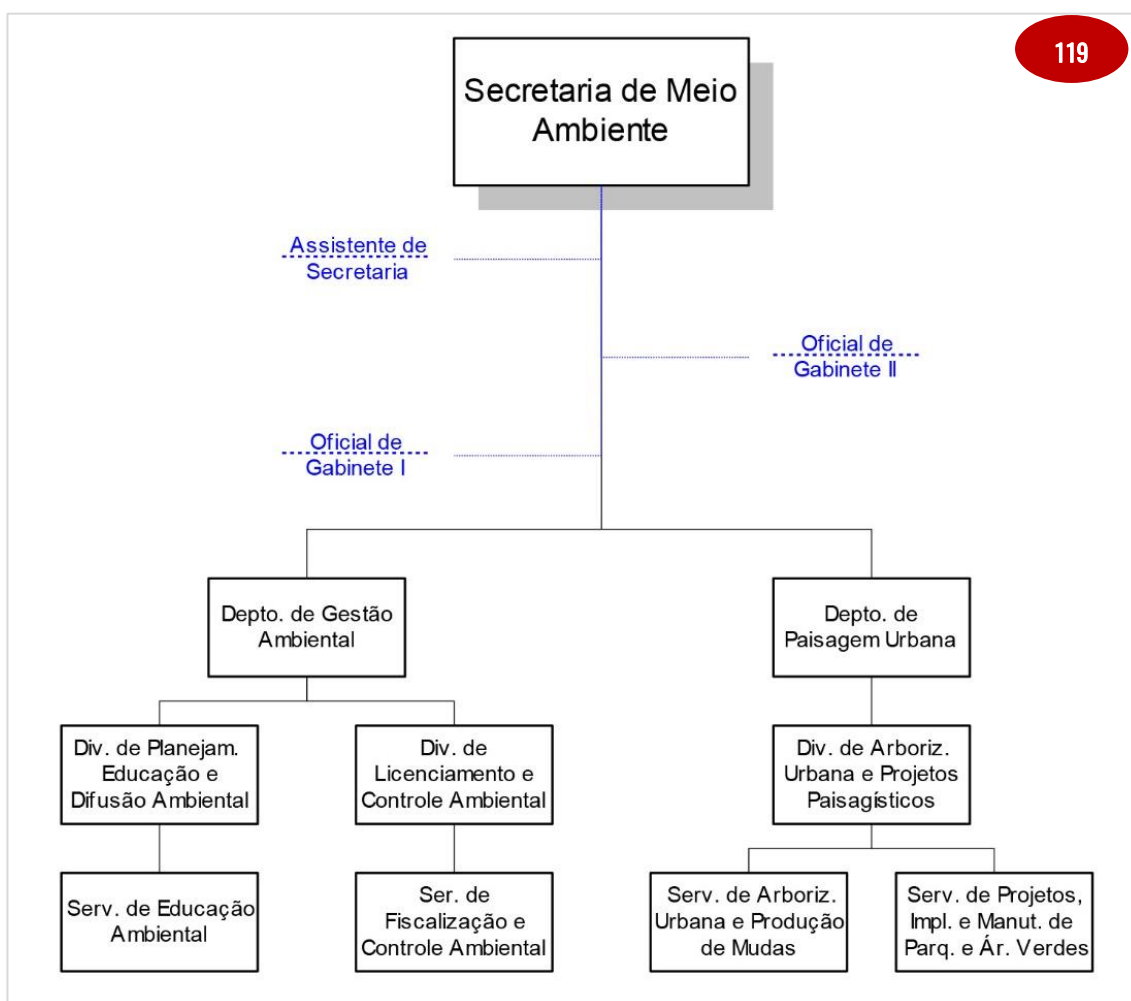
119

Secretaria de Meio Ambiente

Assistente de Secretaria

Oficial de Gabinete II

Oficial de Gabinete I

Depto. de Gestão Ambiental

Depto. de Paisagem Urbana

Div. de Planejam. Educação e Difusão Ambiental

Div. de Licenciamento e Controle Ambiental

Div. de Arboriz. Urbana e Projetos Paisagísticos

Serv. de Educação Ambiental

Ser. de Fiscalização e Controle Ambiental

Serv. de Arboriz. Urbana e Produção de Mudas

Serv. de Projetos, Impl. e Manut. de Parq. e Ár. Verdes